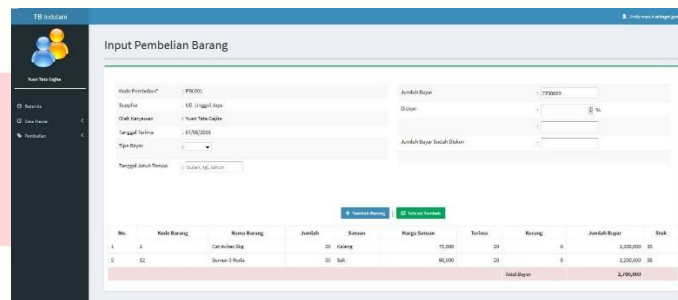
TB Indulani

Yuan Teta Cajita

Beranda
Data Master
Pembelian

Info masuk sebagai ...

Input Pembelian Barang

Kode Pembelian* : PB.001
Supplier : UD. Unggul Jaya
Oleh Karyawan : Yuan Teta Cajita
Tanggal Terima : 07/06/2018
Tipe Bayar :
Tanggal Jatuh Tempo : bulan, tgl, tahun

Jumlah Bayar : 2700000
Diskon : %
Jumlah Bayar Setelah Diskon :

+ Tambah Barang
Selesai Tambah

| No. | Kode Barang | Nama Barang | Jumlah | Satuan | Harga Satuan | Terima | Kurang | Jumlah Bayar | Stok |
|---|---|---|---|---|---|---|---|---|---|
| 1 | 1 | Cat Avitan 5kg | 20 | Kaleng | 75,000 | 20 | 0 | 1,500,000 | 20 |
| 2 | 12 | Semen 3 Roda | 20 | Sak | 60,000 | 20 | 0 | 1,200,000 | 20 |
| | | | | | | | Total Bayar | 2,700,000 | |